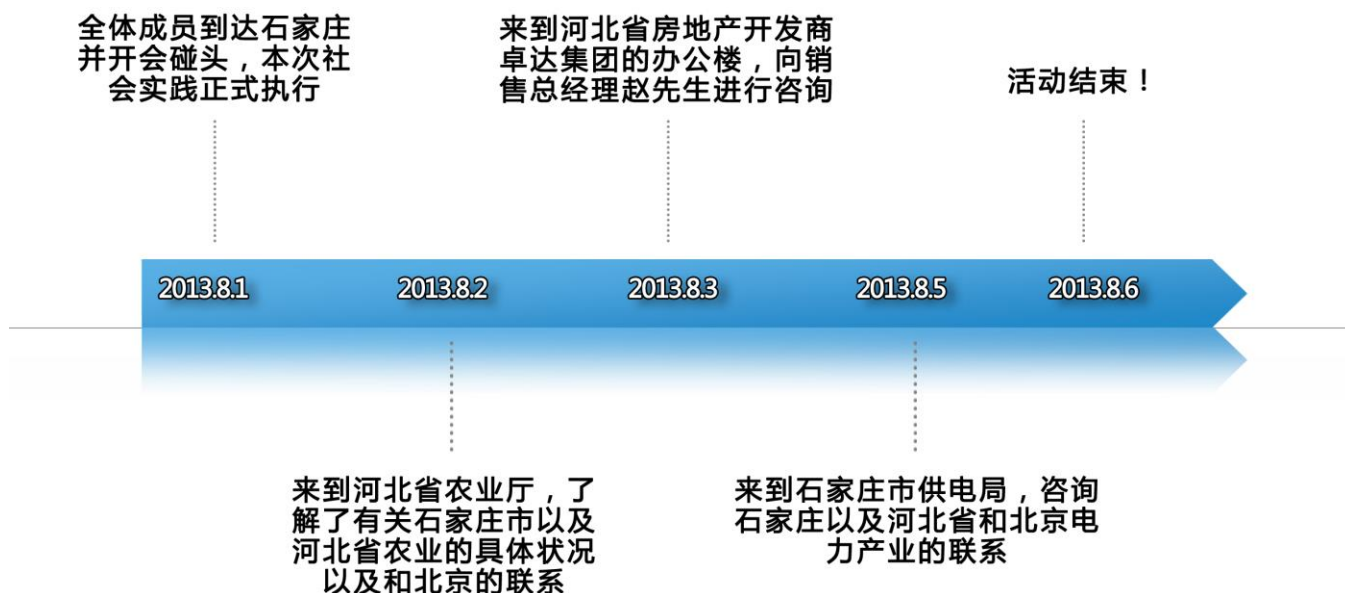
全体成员到达石家庄并开会碰头，本次社会实践正式执行

来到河北省房地产开发商卓达集团的办公楼，向销售总经理赵先生进行咨询

活动结束！

2013.8.1

2013.8.2

2013.8.3

2013.8.5

2013.8.6

来到河北省农业厅，了解了有关石家庄市以及河北省农业的具体状况以及和北京的联系

来到石家庄市供电局，咨询石家庄以及河北省和北京电力产业的联系